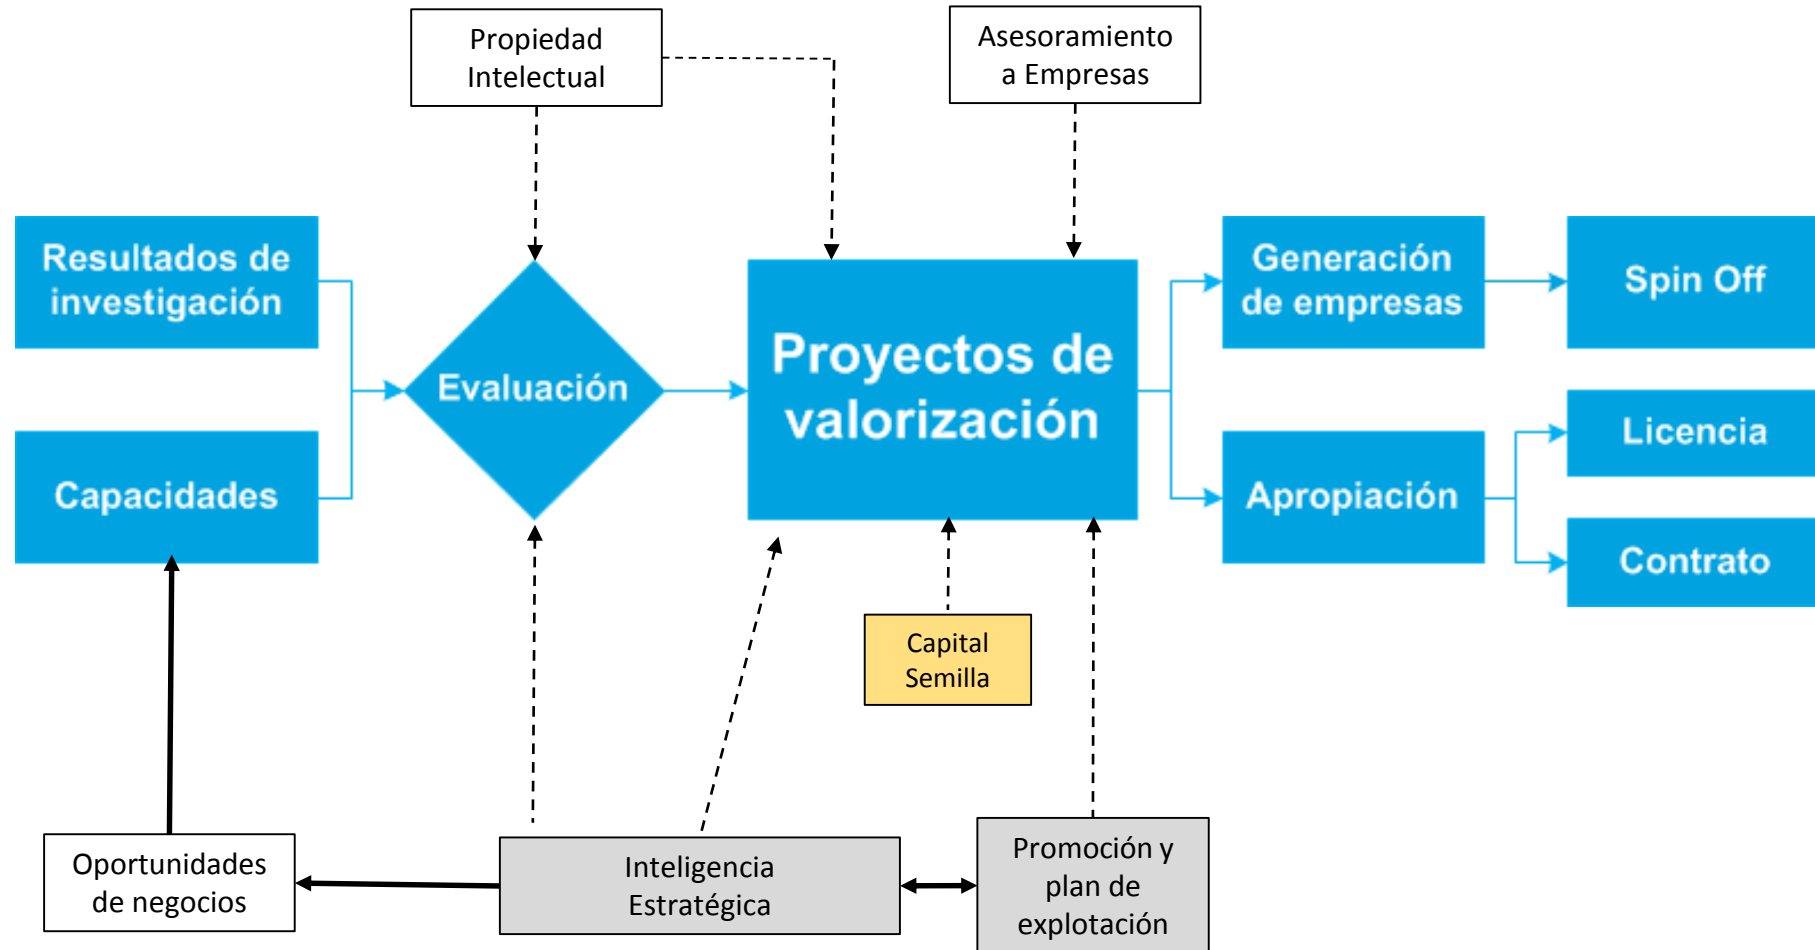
Propiedad Intelectual

Asesoramiento a Empresas

Resultados de investigación

Capacidades

Evaluación

Proyectos de valorización

Generación de empresas

Spin Off

Licencia

Apropiación

Contrato

Capital Semilla

Oportunidades de negocios

Inteligencia Estratégica

Promoción y plan de explotación